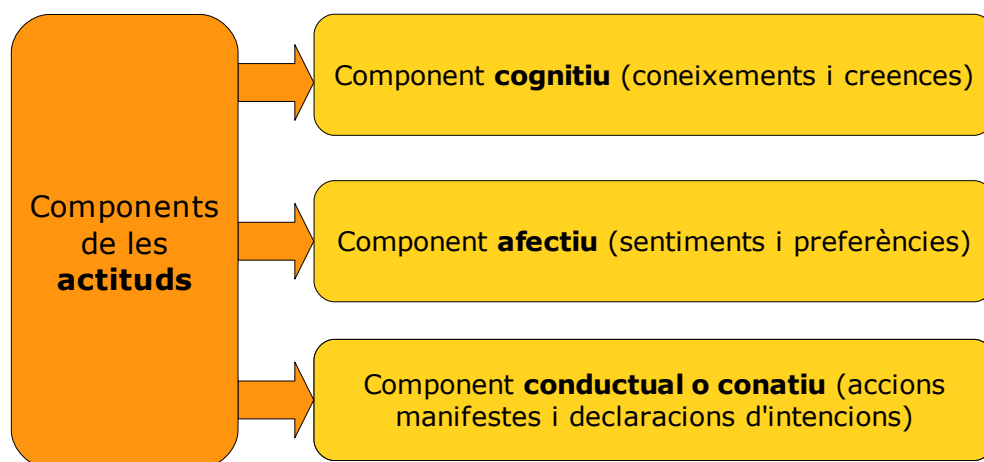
Components de les **actituds**

Component **cognitiu** (coneixements i creences)

Component **afectiu** (sentiments i preferències)

Component **conductual o conatiu** (accions manifestes i declaracions d'intencions)